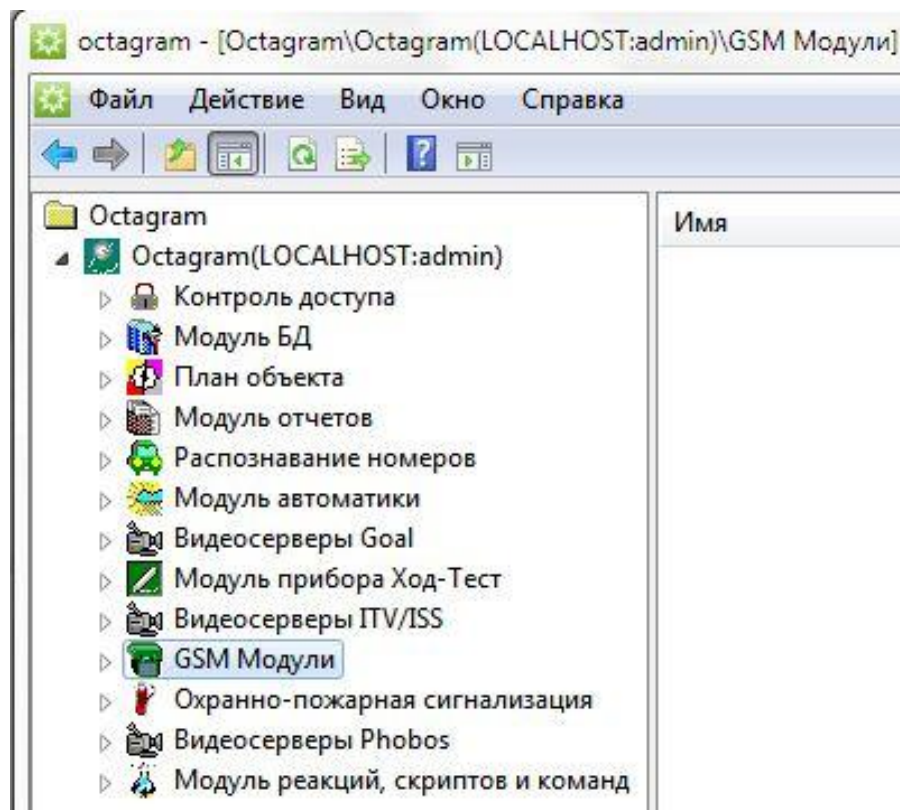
octagram - [Octagram\Octagram(LOCALHOST:admin)\GSM Модули]

Файл Действие Вид Окно Справка

Octagram
Octagram(LOCALHOST:admin)
Контроль доступа
Модуль БД
План объекта
Модуль отчетов
Распознавание номеров
Модуль автоматики
Видеосерверы Goal
Модуль прибора Ход-Тест
Видеосерверы ITV/ISS
GSM Модули
Охранно-пожарная сигнализация
Видеосерверы Phobos
Модуль реакций, скриптов и команд

Имя